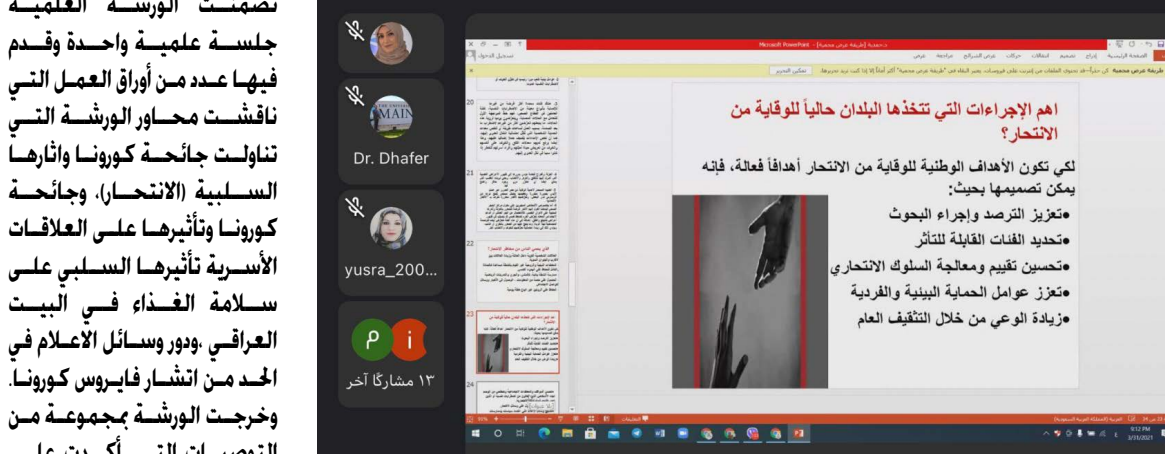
تضمنت الورشة العلمية جلسة علمية واحدة وقدم فيها عدد من أوراق العمل التي ناقشت محاور الورشة التي تناولت جائحة كورونا واثارها السلبية (الانتحار)، وجائحة كورونا وتأثيرها على العلاقات الأسرية تأثيرها السلبي على سلامة الغذاء في البيت العراقي ،ودور وسائل الاعلام في الحد من انتشار فايروس كورونا. وخرجت الورشة بمجموعة من التوصيات التي أكدت على

Dr. Dhafer

yusra_200...

P i

١٣ مشاركًا آخر

Microsoft PowerPoint

اهم الإجراءات التي تتخذها البلدان حالياً للوقاية من الانتحار؟

لكي تكون الأهداف الوطنية للوقاية من الانتحار أهدافاً فعالة، فإنه يمكن تصميمها بحيث:
•تعزيز الترصد وإجراء البحوث
•تحديد الفئات القابلة للتأثر
•تحسين تقييم ومعالجة السلوك الانتحاري
•تعزز عوامل الحماية البيئية والفردية
•زيادة الوعي من خلال التثقيف العام

20
21
22
23
24

تمكين التحرير

9:12 PM
3/31/2021